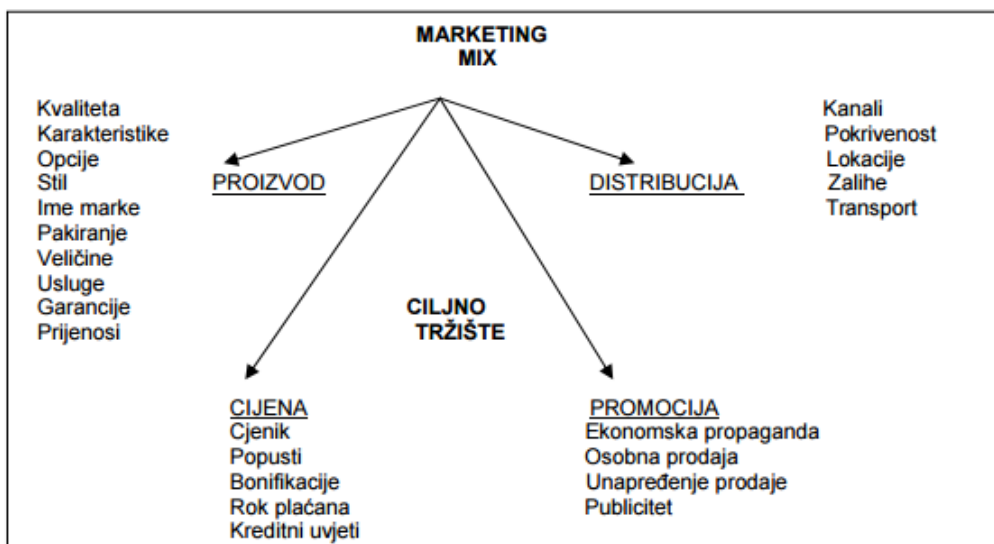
MARKETING MIX

Kvaliteta
Karakteristike
Opcije
Stil
Ime marke
Pakiranje
Veličine
Usluge
Garancije
Prijenosi

PROIZVOD

DISTRIBUCIJA

Kanali
Pokrivenost
Lokacije
Zalihe
Transport

CILJNO TRŽIŠTE

CIJENA
Cjenik
Popusti
Bonifikacije
Rok plaćana
Kreditni uvjeti

PROMOCIJA
Ekonomska propaganda
Osobna prodaja
Unapređenje prodaje
Publicitet